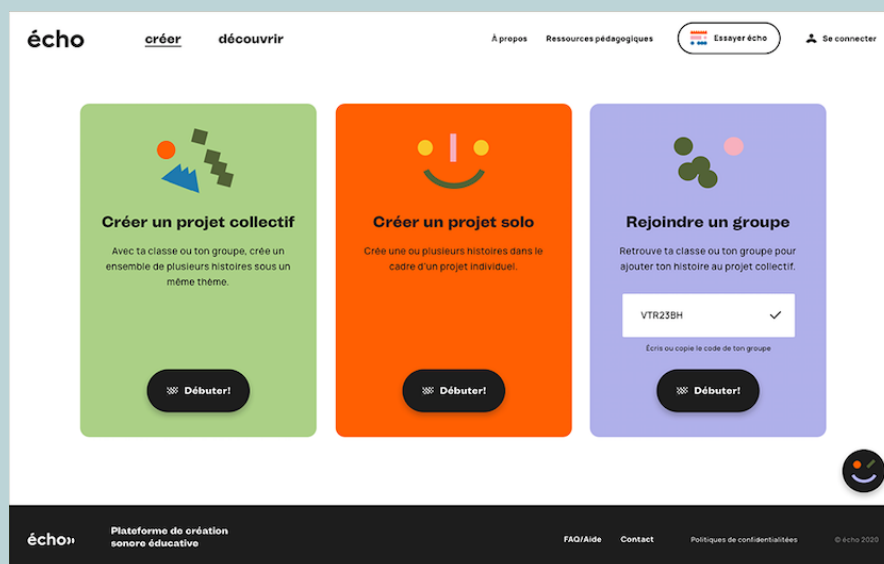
écho

créer

découvrir

À propos

Ressources pédagogiques

Essayer écho

Se connecter

Créer un projet collectif

Avec ta classe ou ton groupe, crée un ensemble de plusieurs histoires sous un même thème.

Débuter!

Créer un projet solo

Crée une ou plusieurs histoires dans le cadre d'un projet individuel.

Débuter!

Rejoindre un groupe

Retrouve ta classe ou ton groupe pour ajouter ton histoire au projet collectif.

VTR23BH

Écris ou copie le code de ton groupe

Débuter!

écho»

Plateforme de création sonore éducative

FAQ/Aide

Contact

Politiques de confidentialités

© écho 2020